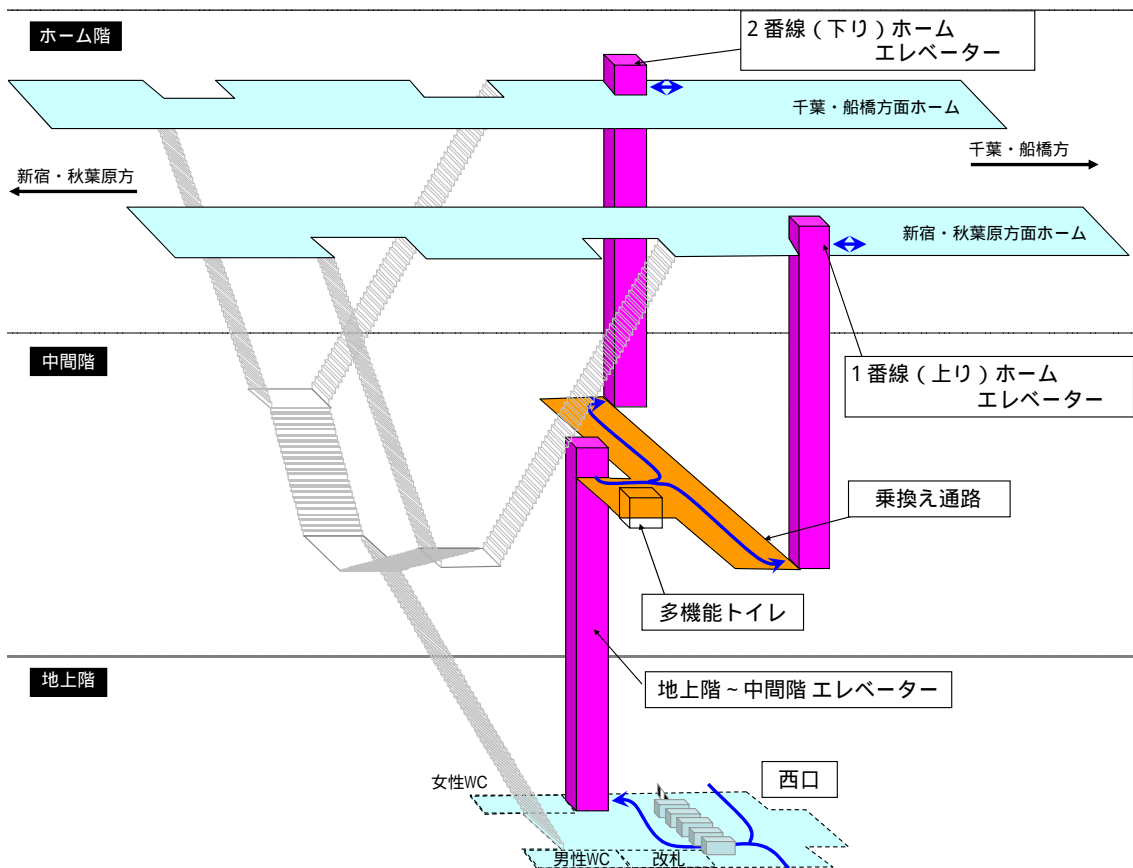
ホーム階

2番線(下り)ホーム
エレベーター

千葉・船橋方面ホーム

千葉・船橋方

新宿・秋葉原方

新宿・秋葉原方面ホーム

中間階

1番線(上り)ホーム
エレベーター

乗換え通路

多機能トイレ

地上階

地上階~中間階 エレベーター

西口

女性WC

男性WC

改札